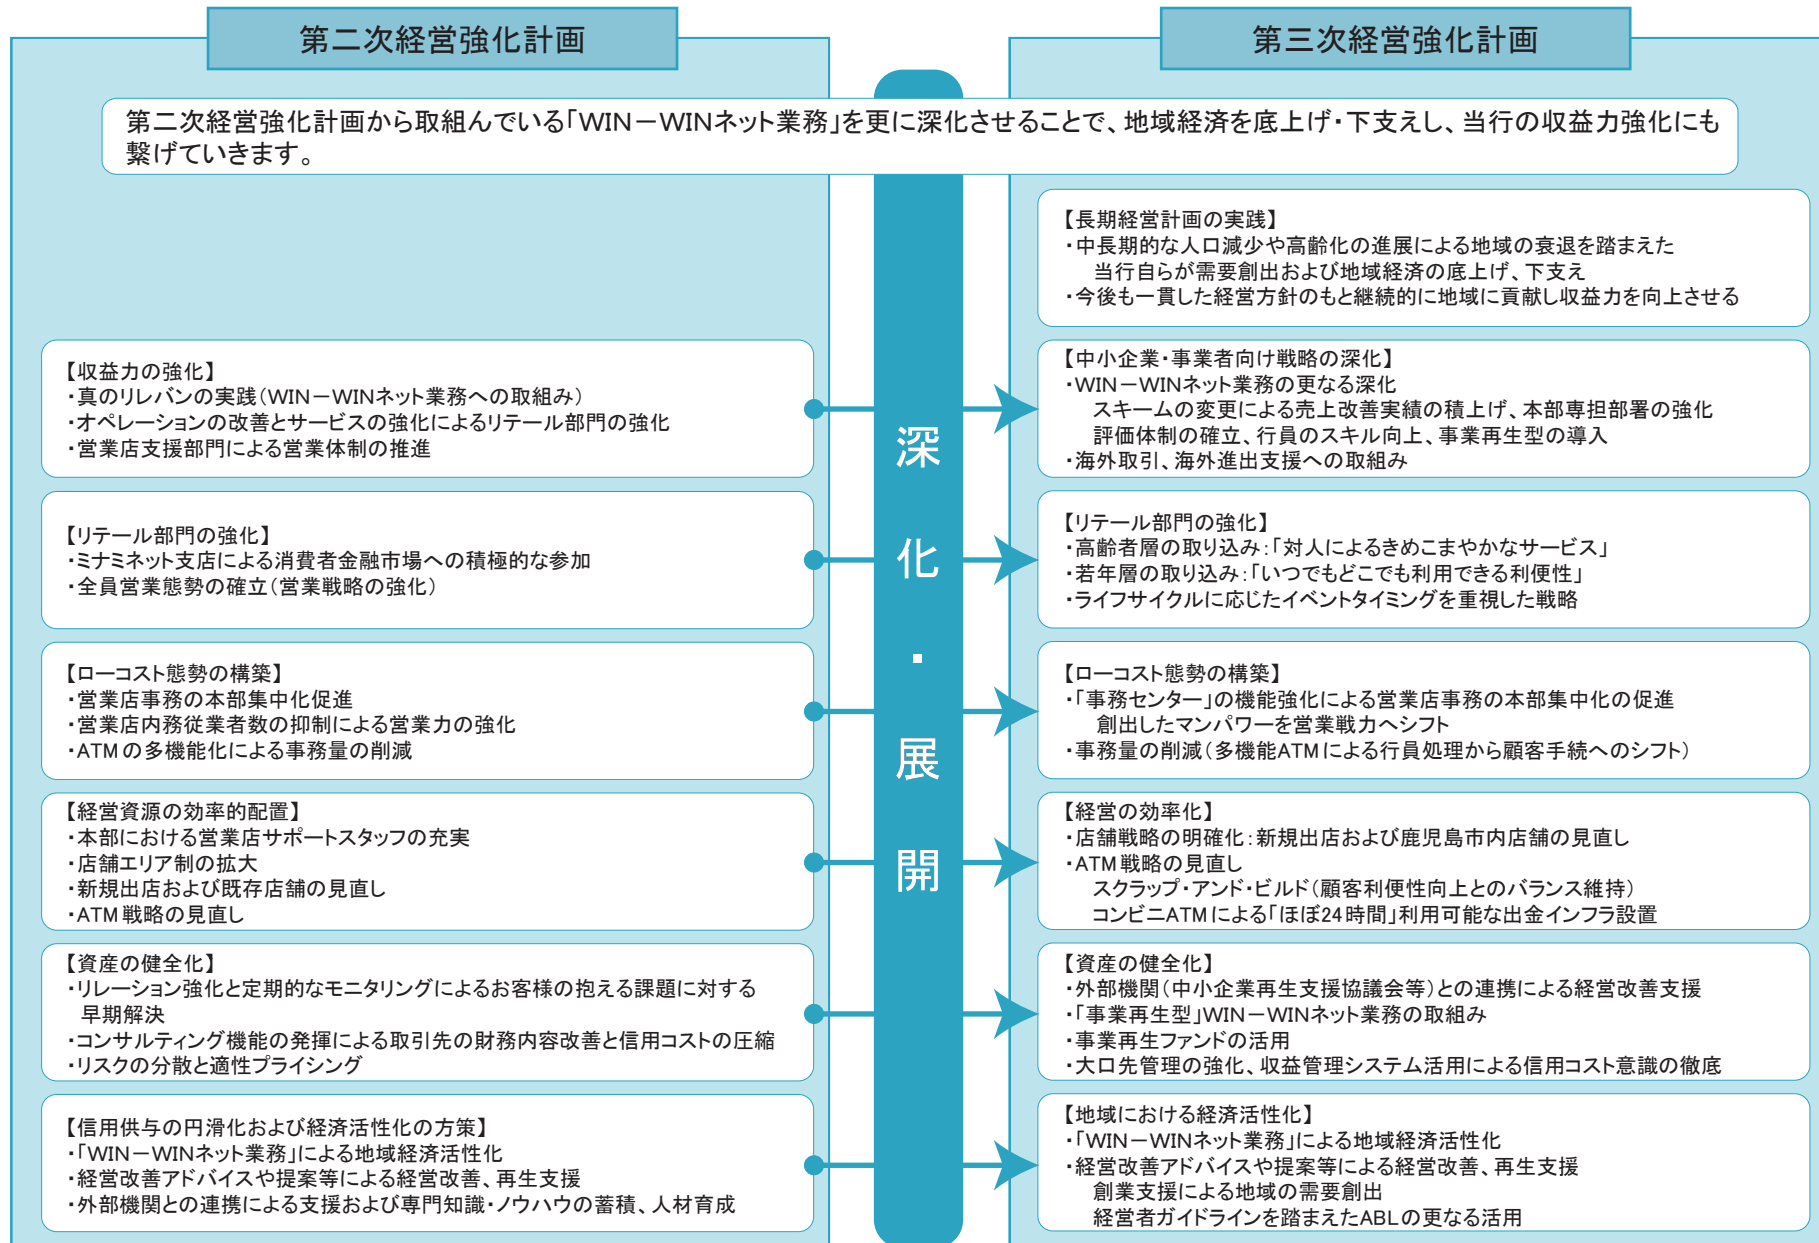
第二次経営強化計画

第三次経営強化計画

第二次経営強化計画から取組んでいる「WIN－WINネット業務」を更に深化させることで、地域経済を底上げ・下支えし、当行の収益力強化にも繋げていきます。

【長期経営計画の実践】
・中長期的な人口減少や高齢化の進展による地域の衰退を踏まえた当行自らが需要創出および地域経済の底上げ、下支え
・今後も一貫した経営方針のもと継続的に地域に貢献し収益力を向上させる

【収益力の強化】
・真のリレバンの実践（WIN－WINネット業務への取組み）
・オペレーションの改善とサービスの強化によるリテール部門の強化
・営業店支援部門による営業体制の推進

【中小企業・事業者向け戦略の深化】
・WIN－WINネット業務の更なる深化
スキームの変更による売上改善実績の積上げ、本部専担部署の強化
評価体制の確立、行員のスキル向上、事業再生型の導入
・海外取引、海外進出支援への取組み

深化・展開

【リテール部門の強化】
・ミナミネット支店による消費者金融市場への積極的な参加
・全員営業態勢の確立（営業戦略の強化）

【リテール部門の強化】
・高齢者層の取り込み：「対人によるきめこまやかなサービス」
・若年層の取り込み：「いつでもどこでも利用できる利便性」
・ライフサイクルに応じたイベントタイミングを重視した戦略

【ローコスト態勢の構築】
・営業店事務の本部集中化促進
・営業店内務従業者数の抑制による営業力の強化
・ATM の多機能化による事務量の削減

【ローコスト態勢の構築】
・「事務センター」の機能強化による営業店事務の本部集中化の促進
創出したマンパワーを営業戦力へシフト
・事務量の削減（多機能ATMによる行員処理から顧客手続へのシフト）

【経営資源の効率的配置】
・本部における営業店サポートスタッフの充実
・店舗エリア制の拡大
・新規出店および既存店舗の見直し
・ATM 戦略の見直し

【経営の効率化】
・店舗戦略の明確化：新規出店および鹿児島市内店舗の見直し
・ATM 戦略の見直し
スクラップ・アンド・ビルド（顧客利便性向上とのバランス維持）
コンビニATM による「ほぼ24時間」利用可能な出金インフラ設置

【資産の健全化】
・リレーション強化と定期的なモニタリングによるお客様の抱える課題に対する早期解決
・コンサルティング機能の発揮による取引先の財務内容改善と信用コストの圧縮
・リスクの分散と適性プライシング

【資産の健全化】
・外部機関（中小企業再生支援協議会等）との連携による経営改善支援
・「事業再生型」WIN－WINネット業務の取組み
・事業再生ファンドの活用
・大口先管理の強化、収益管理システム活用による信用コスト意識の徹底

【信用供与の円滑化および経済活性化の方策】
・「WIN－WINネット業務」による地域経済活性化
・経営改善アドバイスや提案等による経営改善、再生支援
・外部機関との連携による支援および専門知識・ノウハウの蓄積、人材育成

【地域における経済活性化】
・「WIN－WINネット業務」による地域経済活性化
・経営改善アドバイスや提案等による経営改善、再生支援
創業支援による地域の需要創出
経営者ガイドラインを踏まえたABLの更なる活用